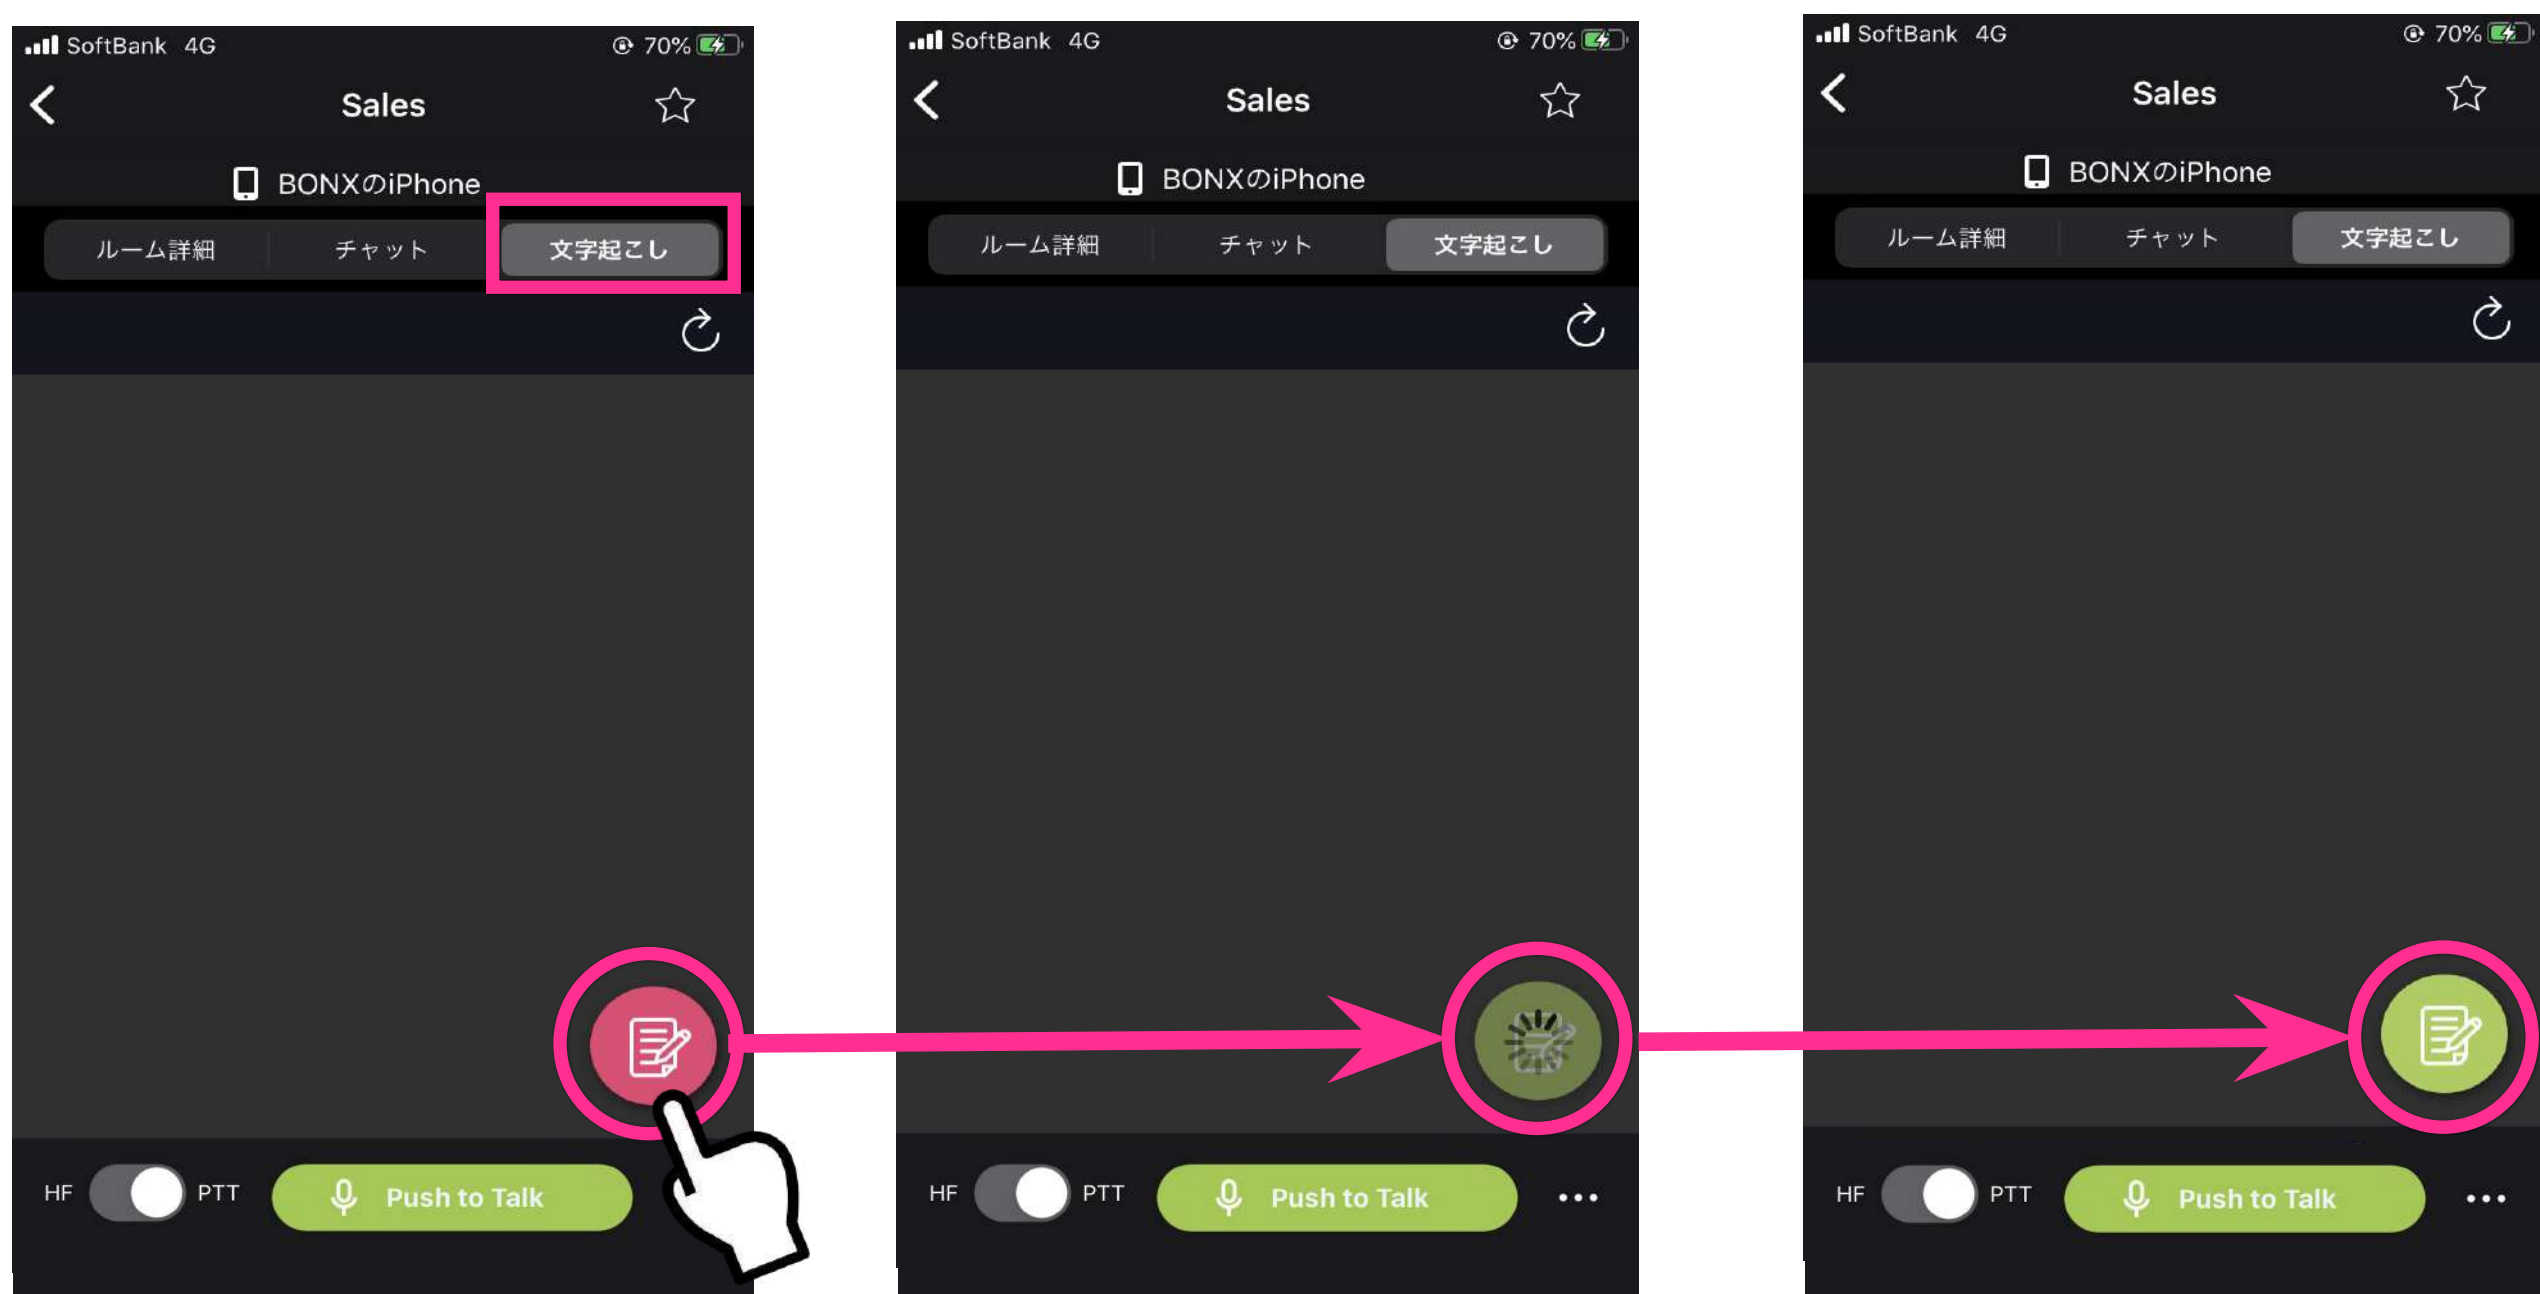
SoftBank 4G 70%

Sales

BONXのiPhone

ルーム詳細 チャット 文字起こし

HF PTT Push to Talk

SoftBank 4G 70%

Sales

BONXのiPhone

ルーム詳細 チャット 文字起こし

HF PTT Push to Talk •••

SoftBank 4G 70%

Sales

BONXのiPhone

ルーム詳細 チャット 文字起こし

HF PTT Push to Talk •••